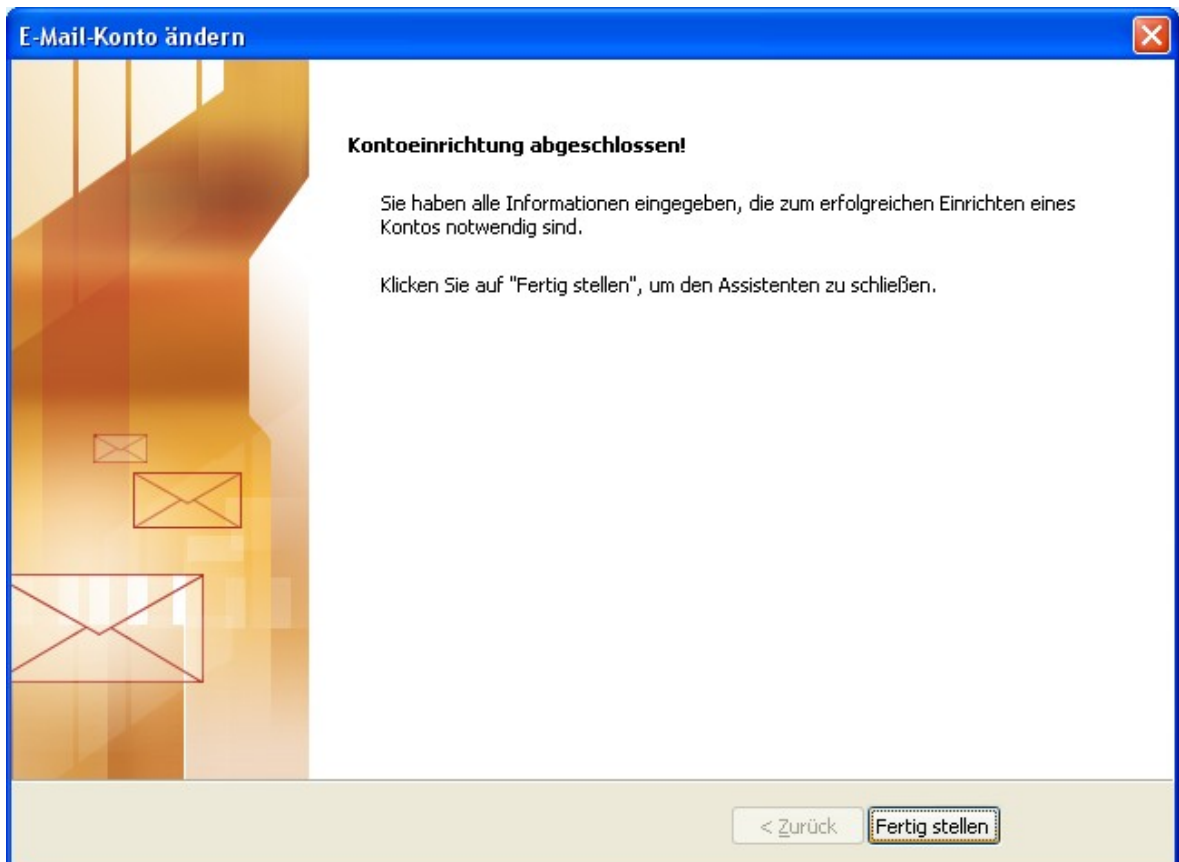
E-Mail-Konto ändern

Kontoeinrichtung abgeschlossen!

Sie haben alle Informationen eingegeben, die zum erfolgreichen Einrichten eines Kontos notwendig sind.

Klicken Sie auf "Fertig stellen", um den Assistenten zu schließen.

< Zurück

Fertig stellen